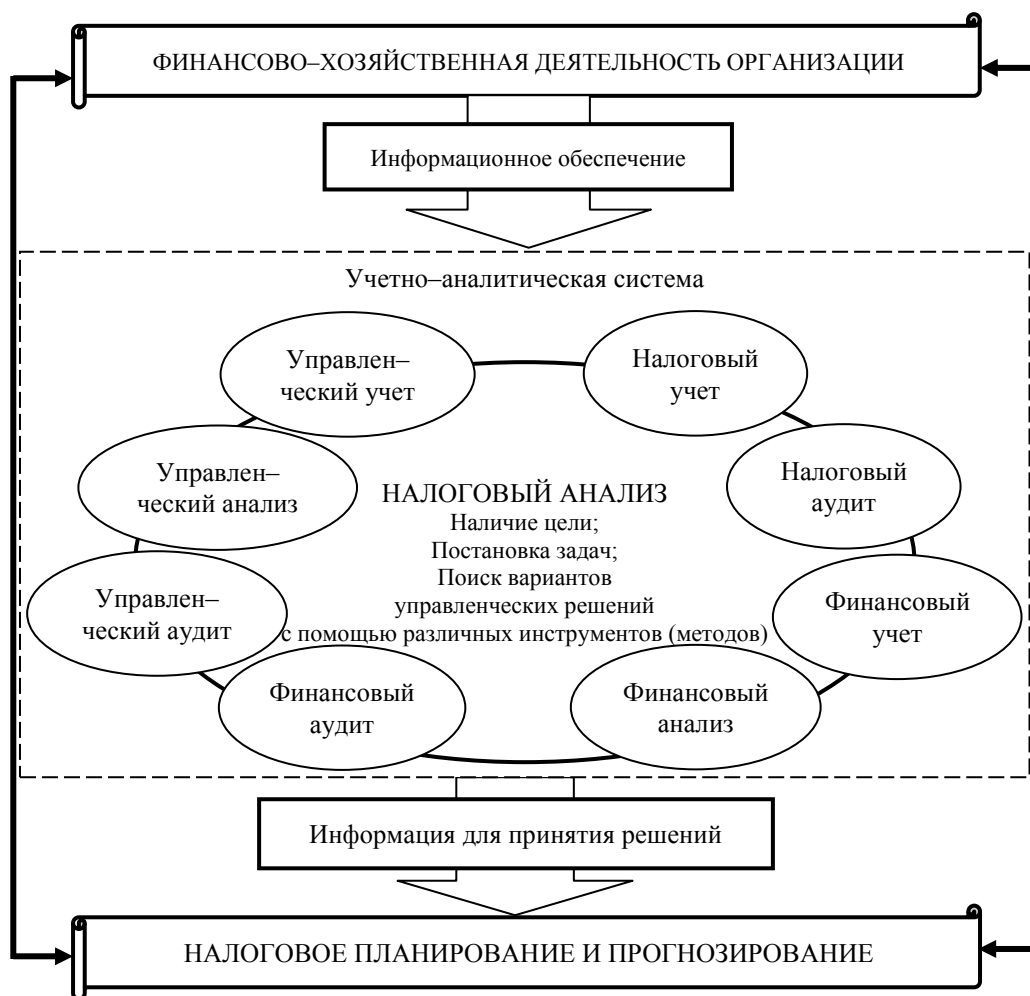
ФИНАНСОВО–ХОЗЯЙСТВЕННАЯ ДЕЯТЕЛЬНОСТЬ ОРГАНИЗАЦИИ

Информационное обеспечение

Учетно–аналитическая система

Управлен–ческий учет

Налоговый учет

Управлен–ческий анализ

НАЛОГОВЫЙ АНАЛИЗ
Наличие цели;
Постановка задач;
Поиск вариантов управленческих решений с помощью различных инструментов (методов)

Налоговый аудит

Управлен–ческий аудит

Финансовый учет

Финансовый аудит

Финансовый анализ

Информация для принятия решений

НАЛОГОВОЕ ПЛАНИРОВАНИЕ И ПРОГНОЗИРОВАНИЕ